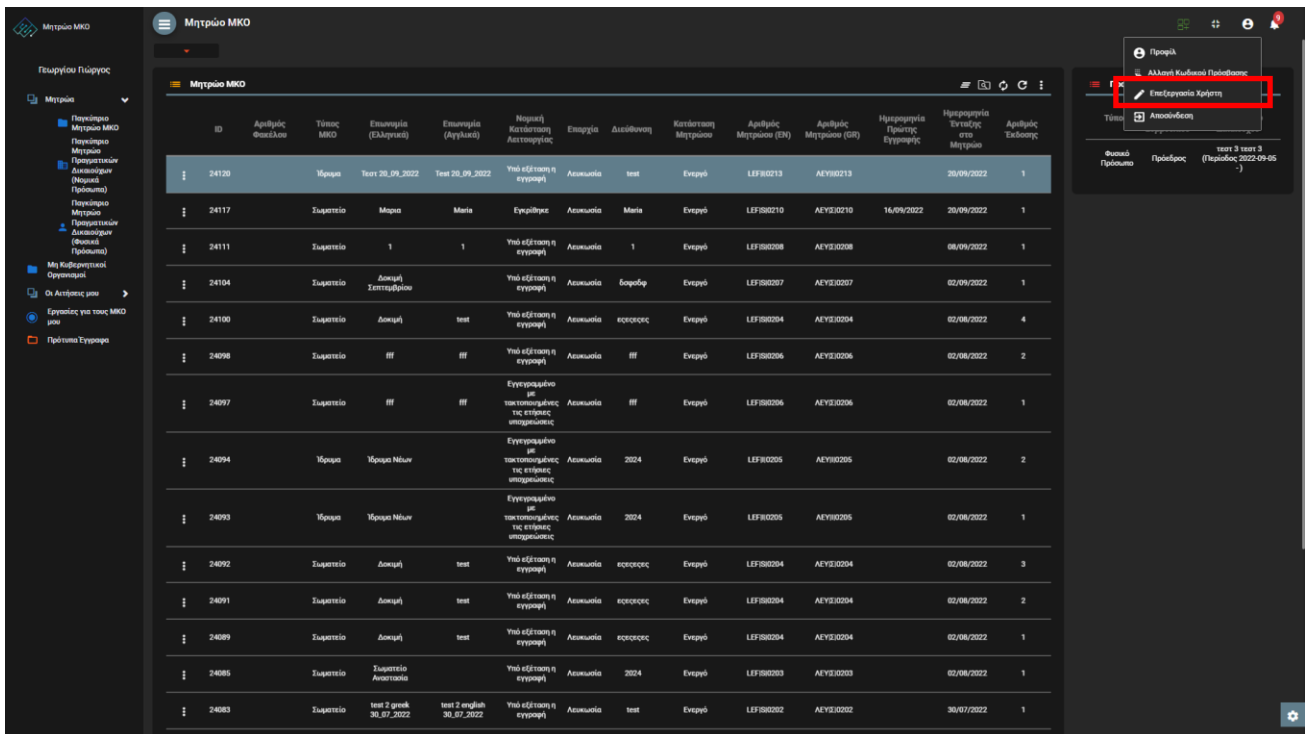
Μητρώο ΜΚΟ

Γεωργίου Πιώργος

Μητρώα
Παγκύπριο Μητρώο ΜΚΟ
Παγκύπριο Μητρώο Πραγματικών Δικαιούχων (Νομικά Πρόσωπα)
Παγκύπριο Μητρώο Πραγματικών Δικαιούχων (Φυσικά Πρόσωπα)
Μη Κυβερνητικοί Οργανισμοί
Οι Αιτήσεις μου
Εργασίες για τους ΜΚΟ μου
Πρότυπα Έγγραφα

Μητρώο ΜΚΟ

Μητρώο ΜΚΟ

| | ID | Αριθμός Φακέλου | Τύπος ΜΚΟ | Επωνυμία (Ελληνικά) | Επωνυμία (Αγγλικά) | Νομική Κατάσταση Λειτουργίας | Επαρχία | Διεύθυνση | Κατάσταση Μητρώου | Αριθμός Μητρώου (EN) | Αριθμός Μητρώου (GR) | Ημερομηνία Πρώτης Εγγραφής | Ημερομηνία Ένταξης στο Μητρώο | Αριθμός Έκδοσης |
|---|---|---|---|---|---|---|---|---|---|---|---|---|---|---|
| ⋮ | 24120 | | Ίδρυμα | Τεστ 20_09_2022 | Test 20_09_2022 | Υπό εξέταση η εγγραφή | Λευκωσία | test | Ενεργό | LEF|I|0213 | ΛΕΥ|Ι|0213 | | 20/09/2022 | 1 |
| ⋮ | 24117 | | Σωματείο | Μαρια | Maria | Εγκρίθηκε | Λευκωσία | Μαρια | Ενεργό | LEF|S|0210 | ΛΕΥ|Σ|0210 | 16/09/2022 | 20/09/2022 | 1 |
| ⋮ | 24111 | | Σωματείο | 1 | 1 | Υπό εξέταση η εγγραφή | Λευκωσία | 1 | Ενεργό | LEF|S|0208 | ΛΕΥ|Σ|0208 | | 08/09/2022 | 1 |
| ⋮ | 24104 | | Σωματείο | Δοκιμή Σεπτεμβρίου | | Υπό εξέταση η εγγραφή | Λευκωσία | δσφσδφ | Ενεργό | LEF|S|0207 | ΛΕΥ|Σ|0207 | | 02/09/2022 | 1 |
| ⋮ | 24100 | | Σωματείο | Δοκιμή | test | Υπό εξέταση η εγγραφή | Λευκωσία | ερερερερ | Ενεργό | LEF|S|0204 | ΛΕΥ|Σ|0204 | | 02/08/2022 | 4 |
| ⋮ | 24098 | | Σωματείο | fff | fff | Υπό εξέταση η εγγραφή | Λευκωσία | fff | Ενεργό | LEF|S|0206 | ΛΕΥ|Σ|0206 | | 02/08/2022 | 2 |
| ⋮ | 24097 | | Σωματείο | fff | fff | Εγγεγραμμένο με τακτοποιημένες τις ετήσιες υποχρεώσεις | Λευκωσία | fff | Ενεργό | LEF|S|0206 | ΛΕΥ|Σ|0206 | | 02/08/2022 | 1 |
| ⋮ | 24094 | | Ίδρυμα | Ίδρυμα Νέων | | Εγγεγραμμένο με τακτοποιημένες τις ετήσιες υποχρεώσεις | Λευκωσία | 2024 | Ενεργό | LEF|I|0205 | ΛΕΥ|Ι|0205 | | 02/08/2022 | 2 |
| ⋮ | 24093 | | Ίδρυμα | Ίδρυμα Νέων | | Εγγεγραμμένο με τακτοποιημένες τις ετήσιες υποχρεώσεις | Λευκωσία | 2024 | Ενεργό | LEF|I|0205 | ΛΕΥ|Ι|0205 | | 02/08/2022 | 1 |
| ⋮ | 24092 | | Σωματείο | Δοκιμή | test | Υπό εξέταση η εγγραφή | Λευκωσία | ερερερερ | Ενεργό | LEF|S|0204 | ΛΕΥ|Σ|0204 | | 02/08/2022 | 3 |
| ⋮ | 24091 | | Σωματείο | Δοκιμή | test | Υπό εξέταση η εγγραφή | Λευκωσία | ερερερερ | Ενεργό | LEF|S|0204 | ΛΕΥ|Σ|0204 | | 02/08/2022 | 2 |
| ⋮ | 24089 | | Σωματείο | Δοκιμή | test | Υπό εξέταση η εγγραφή | Λευκωσία | ερερερερ | Ενεργό | LEF|S|0204 | ΛΕΥ|Σ|0204 | | 02/08/2022 | 1 |
| ⋮ | 24085 | | Σωματείο | Σωματείο Αναστασία | | Υπό εξέταση η εγγραφή | Λευκωσία | 2024 | Ενεργό | LEF|S|0203 | ΛΕΥ|Σ|0203 | | 02/08/2022 | 1 |
| ⋮ | 24083 | | Σωματείο | test 2 greek 30_07_2022 | test 2 english 30_07_2022 | Υπό εξέταση η εγγραφή | Λευκωσία | test | Ενεργό | LEF|S|0202 | ΛΕΥ|Σ|0202 | | 30/07/2022 | 1 |

Τύπο
Φυσικό Πρόσωπο | Πρόεδρος | τεστ 3 τεστ 3 (Περίοδος 2022-09-05 -)

Προφίλ
Αλλαγή Κωδικού Πρόσβασης
Επεξεργασία Χρήστη
Αποσύνδεση
9